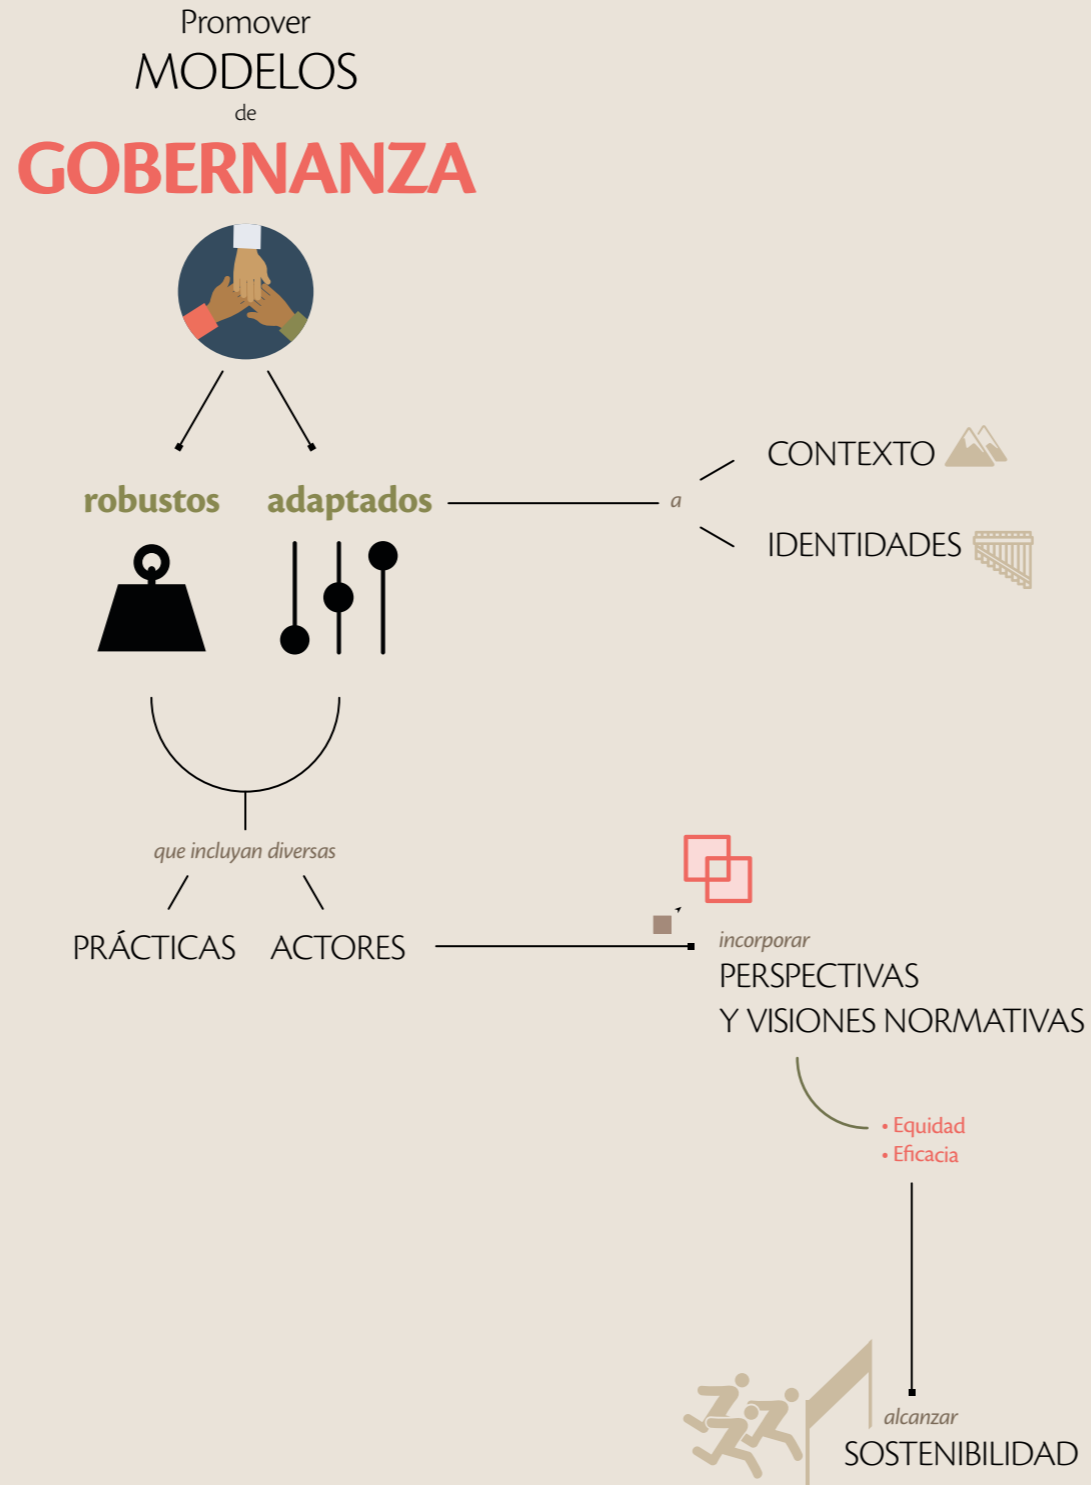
Promover
MODELOS
de
GOBERNANZA

robustos adaptados

a

CONTEXTO

IDENTIDADES

que incluyan diversas

PRÁCTICAS ACTORES

incorporar
PERSPECTIVAS
Y VISIONES NORMATIVAS

• Equidad
• Eficacia

alcanzar
SOSTENIBILIDAD